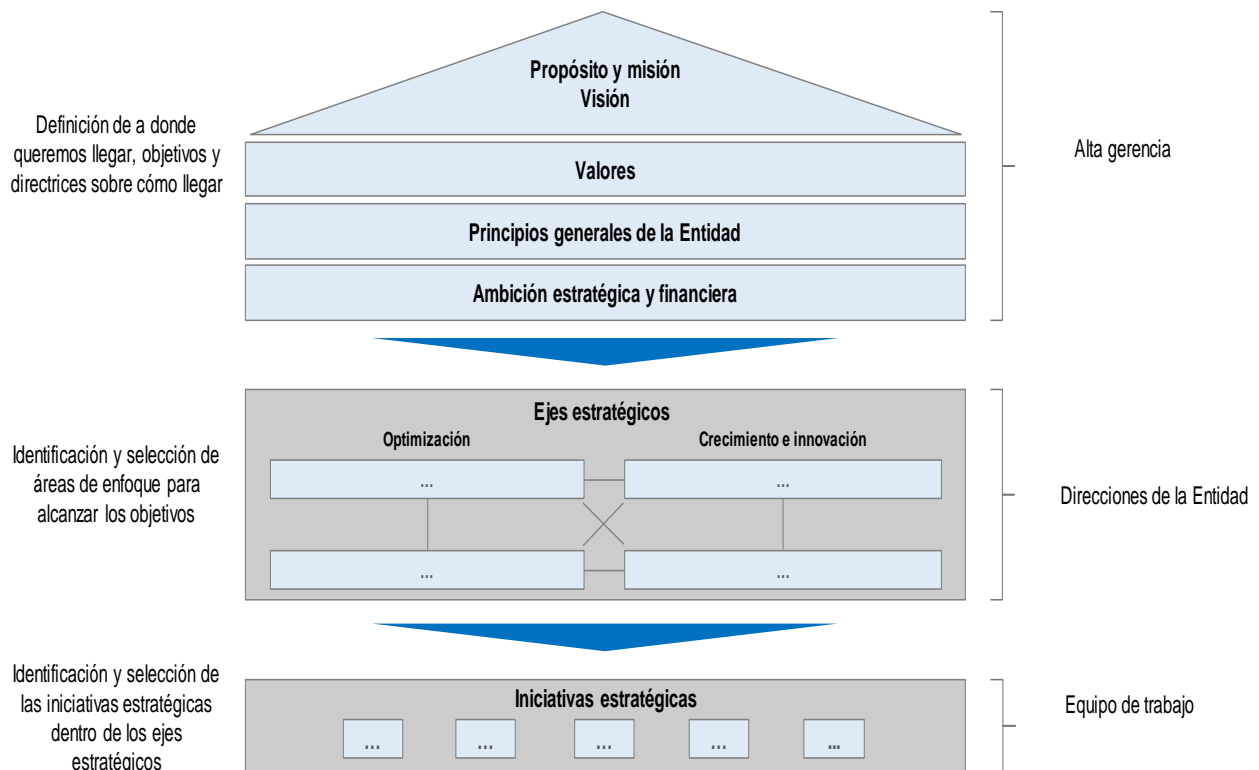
Definición de a donde queremos llegar, objetivos y directrices sobre cómo llegar

Propósito y misión
Visión

Valores

Principios generales de la Entidad

Ambición estratégica y financiera

Alta gerencia

Identificación y selección de áreas de enfoque para alcanzar los objetivos

Ejes estratégicos

Optimización

Crecimiento e innovación

...

...

...

...

Direcciones de la Entidad

Identificación y selección de las iniciativas estratégicas dentro de los ejes estratégicos

Iniciativas estratégicas

...

...

...

...

...

Equipo de trabajo